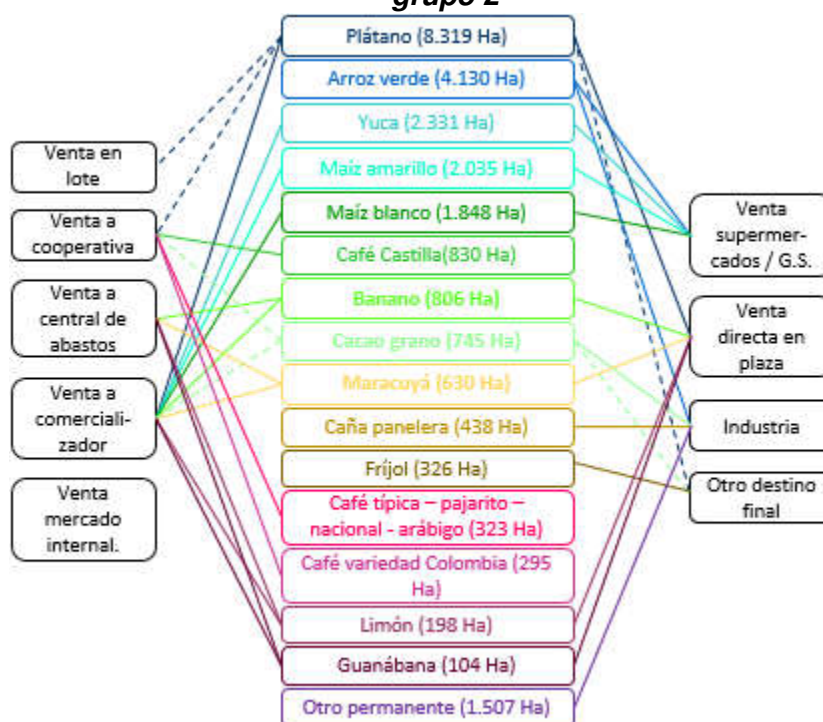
grupo 2

Venta en lote

Venta a cooperativa

Venta a central de abastos

Venta a comercializador

Venta mercado internal.

Plátano (8.319 Ha)

Arroz verde (4.130 Ha)

Yuca (2.331 Ha)

Maíz amarillo (2.035 Ha)

Maíz blanco (1.848 Ha)

Café Castilla(830 Ha)

Banano (806 Ha)

Cacao grano (745 Ha)

Maracuyá (630 Ha)

Caña panelera (438 Ha)

Fríjol (326 Ha)

Café típica – pajarito – nacional - arábigo (323 Ha)

Café variedad Colombia (295 Ha)

Limón (198 Ha)

Guanábana (104 Ha)

Otro permanente (1.507 Ha)

Venta supermercados / G.S.

Venta directa en plaza

Industria

Otro destino final